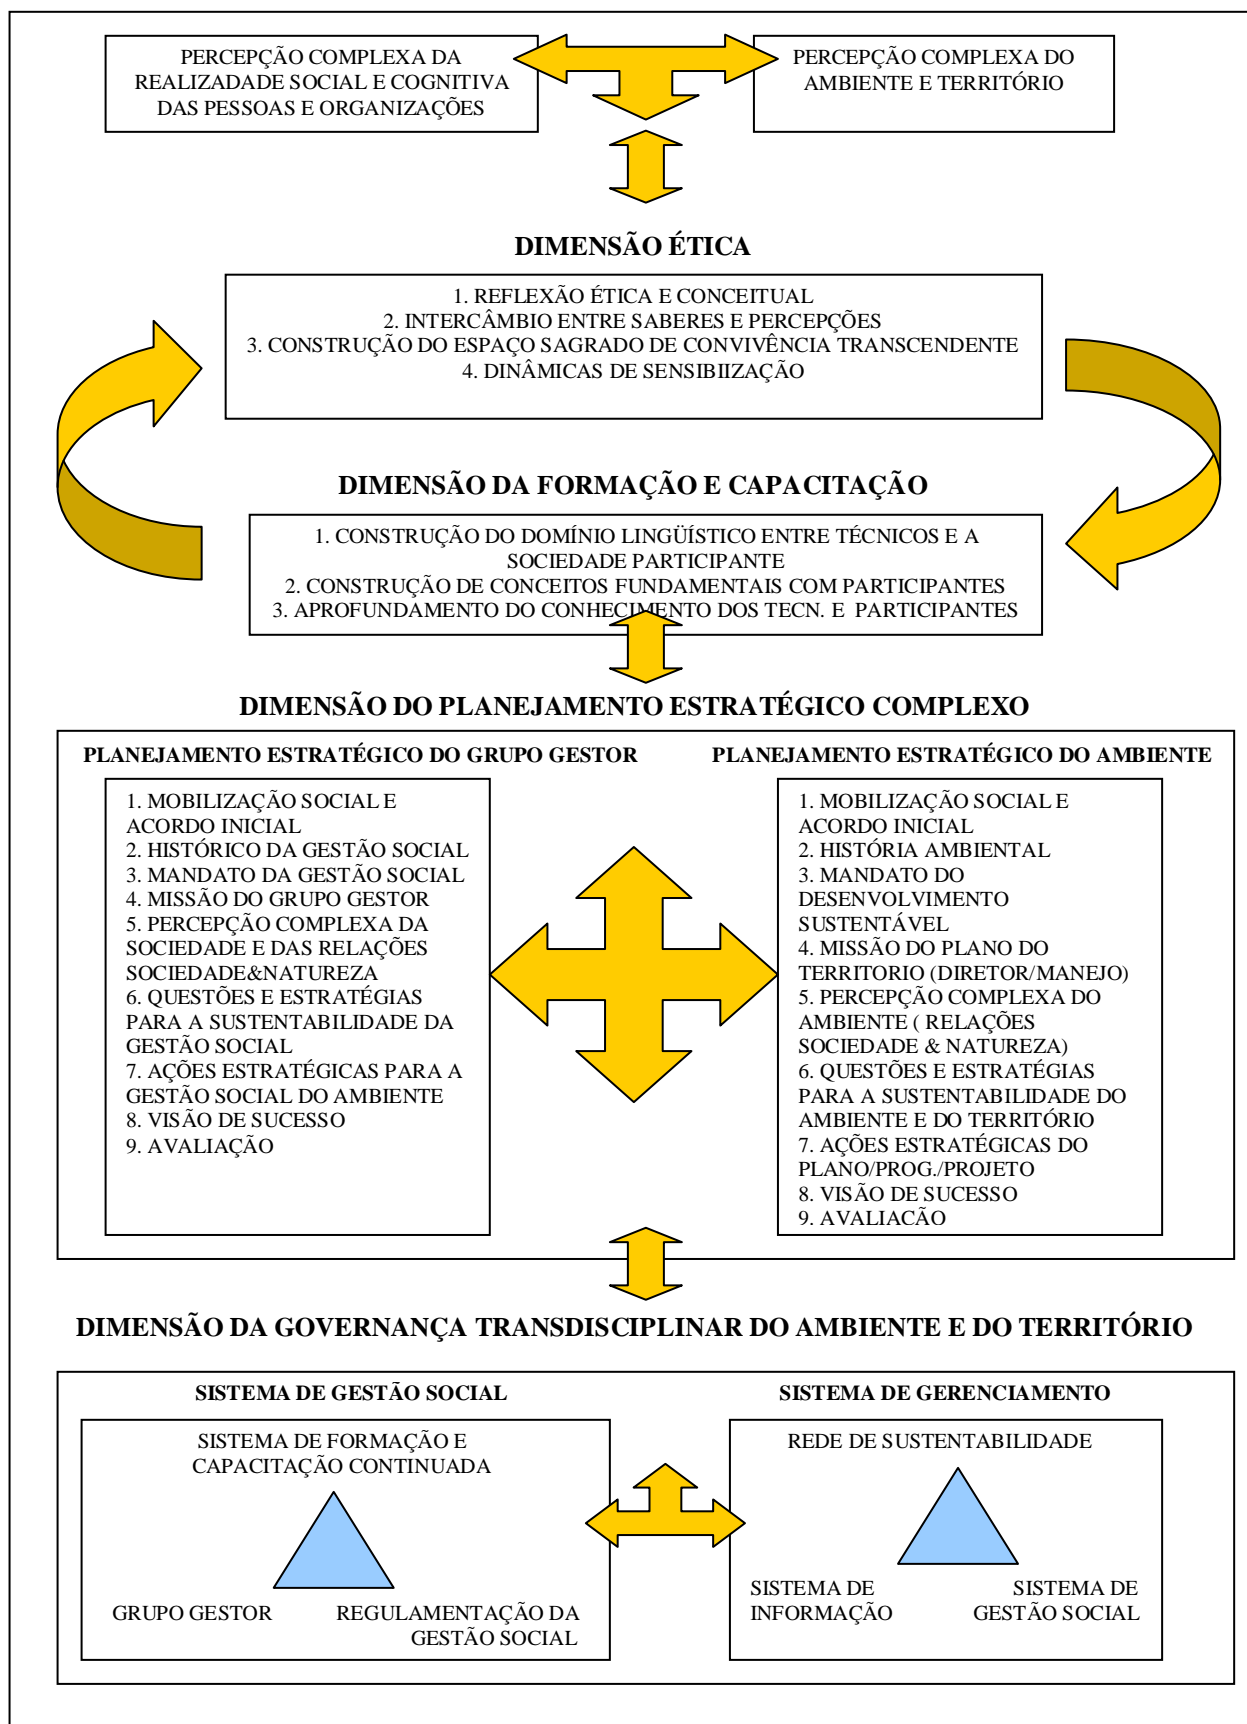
PERCEPÇÃO COMPLEXA DA REALIZADADE SOCIAL E COGNITIVA DAS PESSOAS E ORGANIZAÇÕES

PERCEPÇÃO COMPLEXA DO AMBIENTE E TERRITÓRIO

DIMENSÃO ÉTICA

1. REFLEXÃO ÉTICA E CONCEITUAL
2. INTERCÂMBIO ENTRE SABERES E PERCEPÇÕES
3. CONSTRUÇÃO DO ESPAÇO SAGRADO DE CONVIVÊNCIA TRANSCENDENTE
4. DINÂMICAS DE SENSIBIIZAÇÃO

DIMENSÃO DA FORMAÇÃO E CAPACITAÇÃO

1. CONSTRUÇÃO DO DOMÍNIO LINGÜÍSTICO ENTRE TÉCNICOS E A SOCIEDADE PARTICIPANTE
2. CONSTRUÇÃO DE CONCEITOS FUNDAMENTAIS COM PARTICIPANTES
3. APROFUNDAMENTO DO CONHECIMENTO DOS TECN. E PARTICIPANTES

DIMENSÃO DO PLANEJAMENTO ESTRATÉGICO COMPLEXO

PLANEJAMENTO ESTRATÉGICO DO GRUPO GESTOR

1. MOBILIZAÇÃO SOCIAL E ACORDO INICIAL
2. HISTÓRICO DA GESTÃO SOCIAL
3. MANDATO DA GESTÃO SOCIAL
4. MISSÃO DO GRUPO GESTOR
5. PERCEPÇÃO COMPLEXA DA SOCIEDADE E DAS RELAÇÕES SOCIEDADE&NATUREZA
6. QUESTÕES E ESTRATÉGIAS PARA A SUSTENTABILIDADE DA GESTÃO SOCIAL
7. AÇÕES ESTRATÉGICAS PARA A GESTÃO SOCIAL DO AMBIENTE
8. VISÃO DE SUCESSO
9. AVALIAÇÃO

PLANEJAMENTO ESTRATÉGICO DO AMBIENTE

1. MOBILIZAÇÃO SOCIAL E ACORDO INICIAL
2. HISTÓRIA AMBIENTAL
3. MANDATO DO DESENVOLVIMENTO SUSTENTÁVEL
4. MISSÃO DO PLANO DO TERRITORIO (DIRETOR/MANEJO)
5. PERCEPÇÃO COMPLEXA DO AMBIENTE ( RELAÇÕES SOCIEDADE & NATUREZA)
6. QUESTÕES E ESTRATÉGIAS PARA A SUSTENTABILIDADE DO AMBIENTE E DO TERRITÓRIO
7. AÇÕES ESTRATÉGICAS DO PLANO/PROG./PROJETO
8. VISÃO DE SUCESSO
9. AVALIACÃO

DIMENSÃO DA GOVERNANÇA TRANSDISCIPLINAR DO AMBIENTE E DO TERRITÓRIO

SISTEMA DE GESTÃO SOCIAL

SISTEMA DE FORMAÇÃO E CAPACITAÇÃO CONTINUADA

GRUPO GESTOR

REGULAMENTAÇÃO DA GESTÃO SOCIAL

SISTEMA DE GERENCIAMENTO

REDE DE SUSTENTABILIDADE

SISTEMA DE INFORMAÇÃO

SISTEMA DE GESTÃO SOCIAL